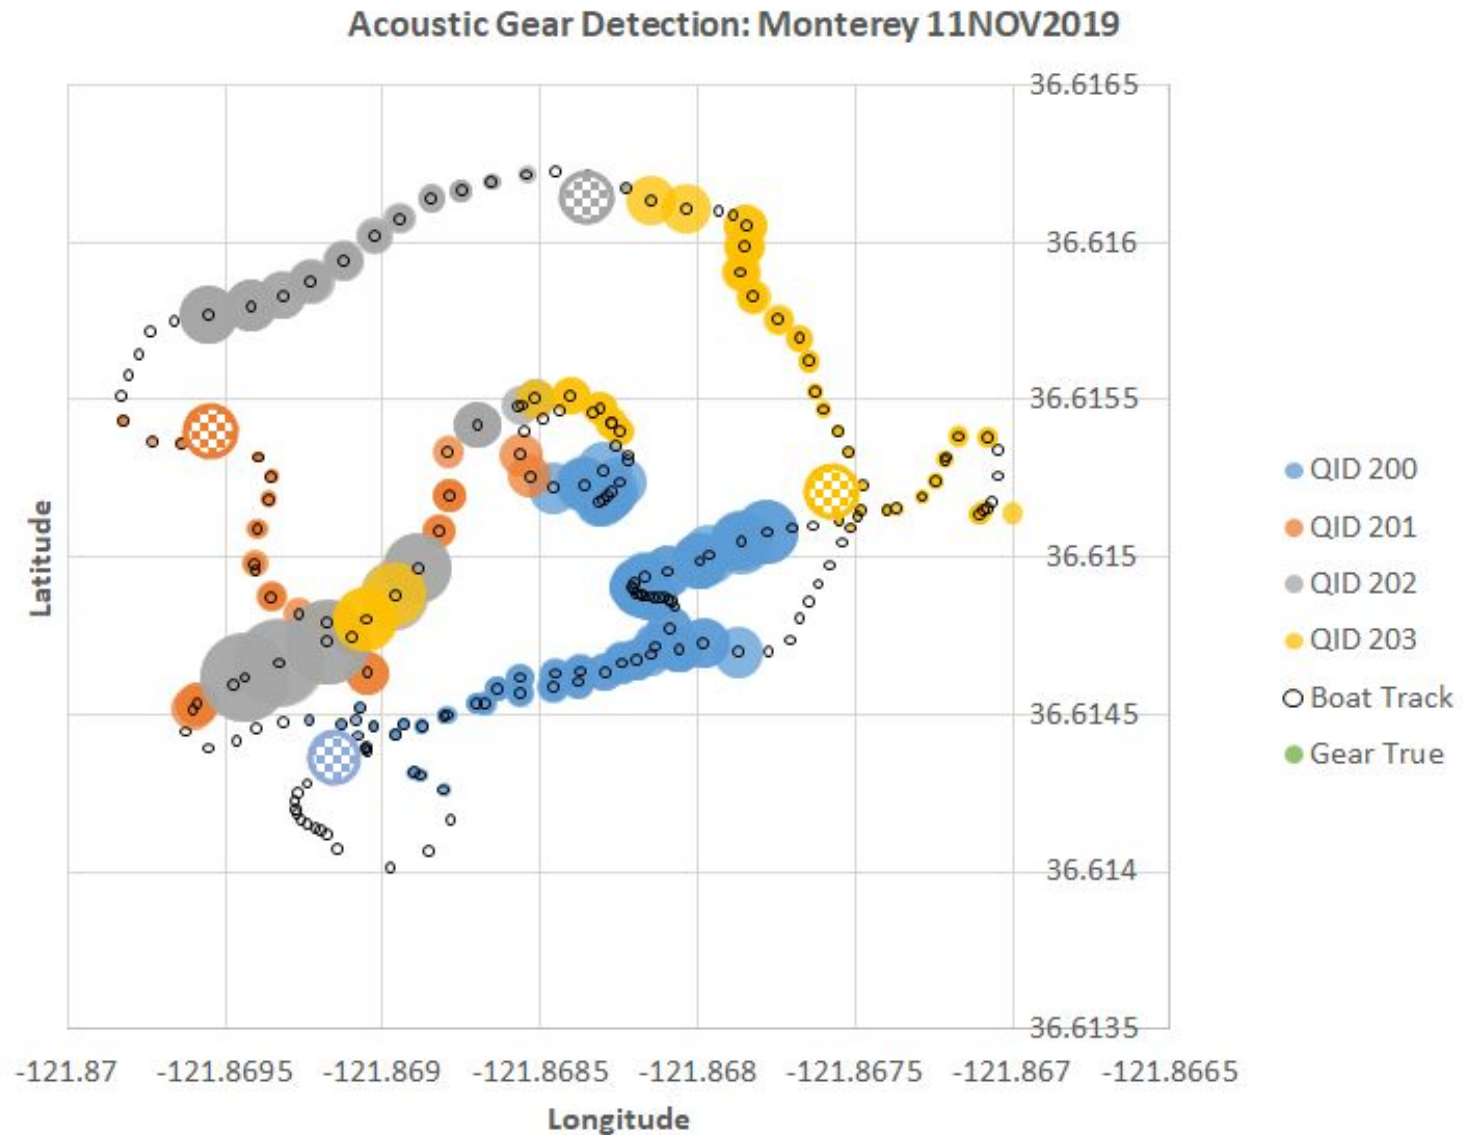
Acoustic Gear Detection: Monterey 11NOV2019

36.6165
36.616
36.6155
36.615
36.6145
36.614
36.6135

Latitude

-121.87 -121.8695 -121.869 -121.8685 -121.868 -121.8675 -121.867 -121.8665

Longitude

QID 200
QID 201
QID 202
QID 203
Boat Track
Gear True